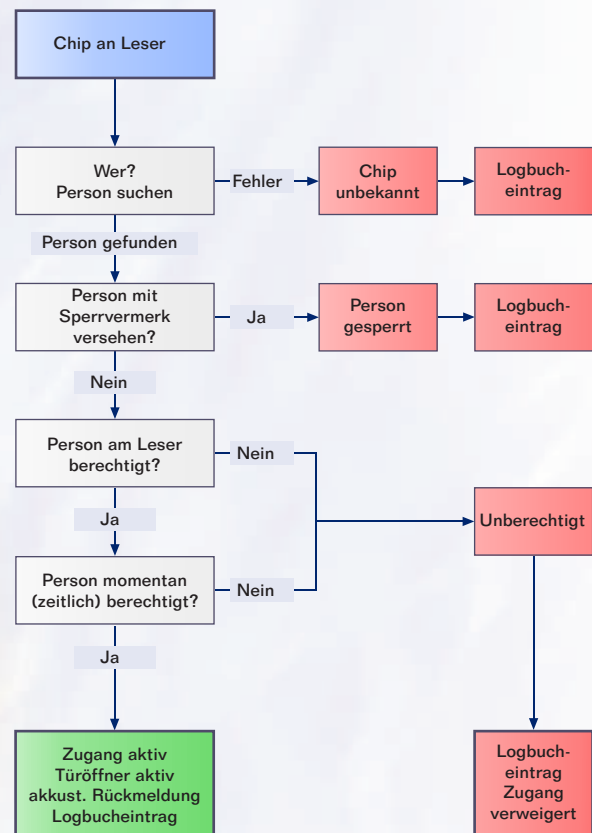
Chip an Leser

Wer?
Person suchen

Fehler

Chip
unbekannt

Logbucheintrag

Person gefunden

Person mit
Sperrvermerk
versehen?

Ja

Person
gesperrt

Logbucheintrag

Nein

Person am Leser
berechtigt?

Nein

Ja

Unberechtigt

Person momentan
(zeitlich) berechtigt?

Nein

Ja

Zugang aktiv
Türöffner aktiv
akkust. Rückmeldung
Logbucheintrag

Logbucheintrag
Zugang
verweigert